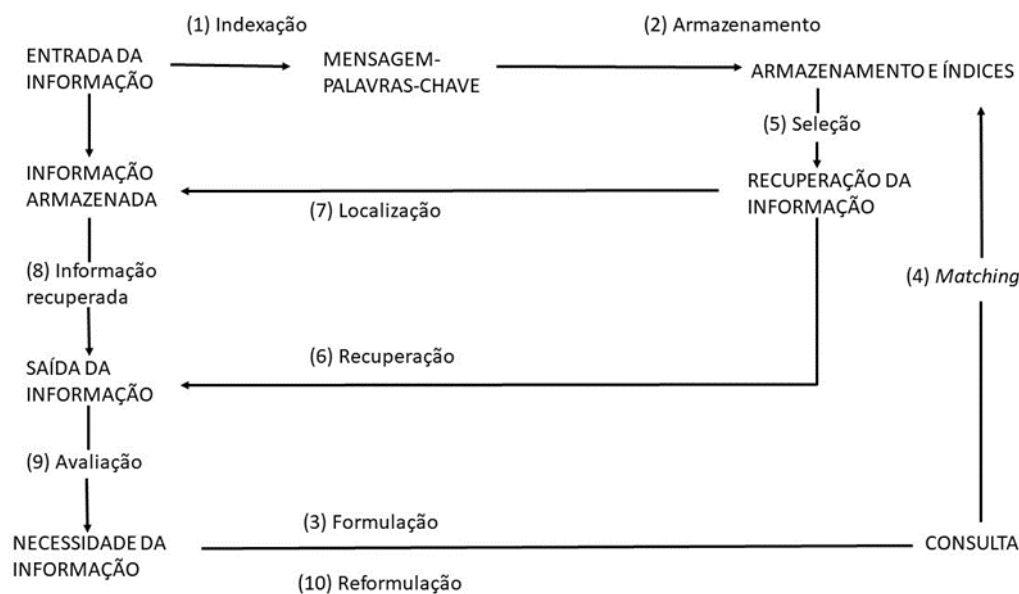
(1) Indexação

(2) Armazenamento

ENTRADA DA INFORMAÇÃO

MENSAGEM-PALAVRAS-CHAVE

ARMAZENAMENTO E ÍNDICES

(5) Seleção

INFORMAÇÃO ARMAZENADA

(7) Localização

RECUPERAÇÃO DA INFORMAÇÃO

(8) Informação recuperada

(4) *Matching*

(6) Recuperação

SAÍDA DA INFORMAÇÃO

(9) Avaliação

(3) Formulação

NECESSIDADE DA INFORMAÇÃO

CONSULTA

(10) Reformulação